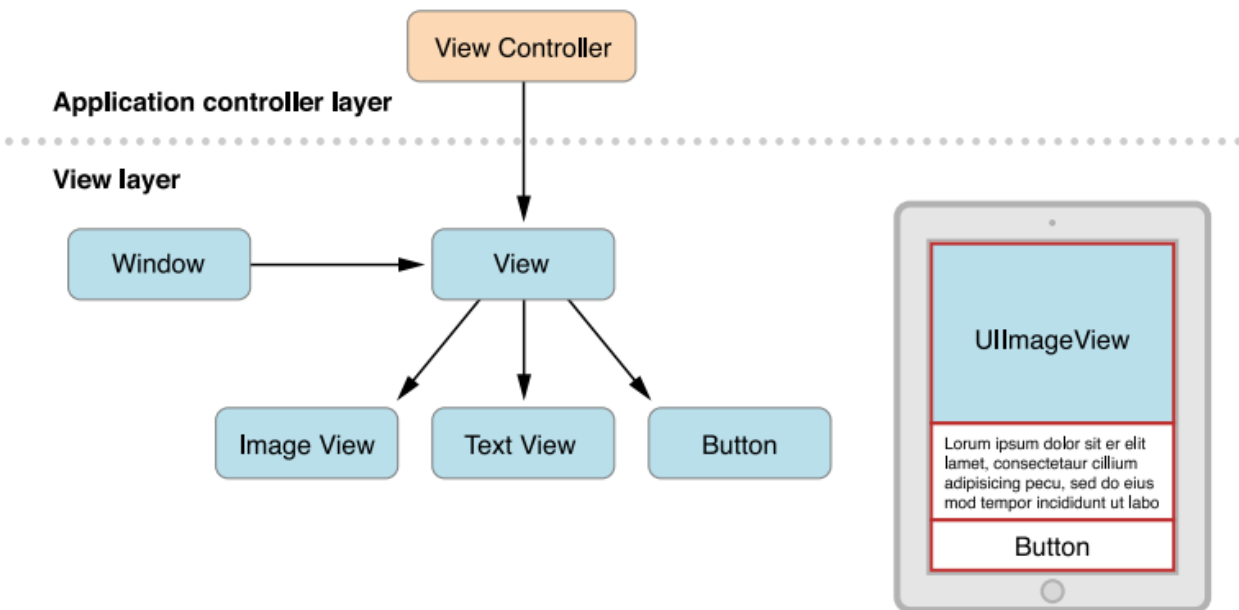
View Controller

Application controller layer

View layer

Window

View

Image View

Text View

Button

UIImageView

Lorum ipsum dolor sit er elit lamet, consectetaur cillium adipisicing pecu, sed do eius mod tempor incididunt ut labo

Button